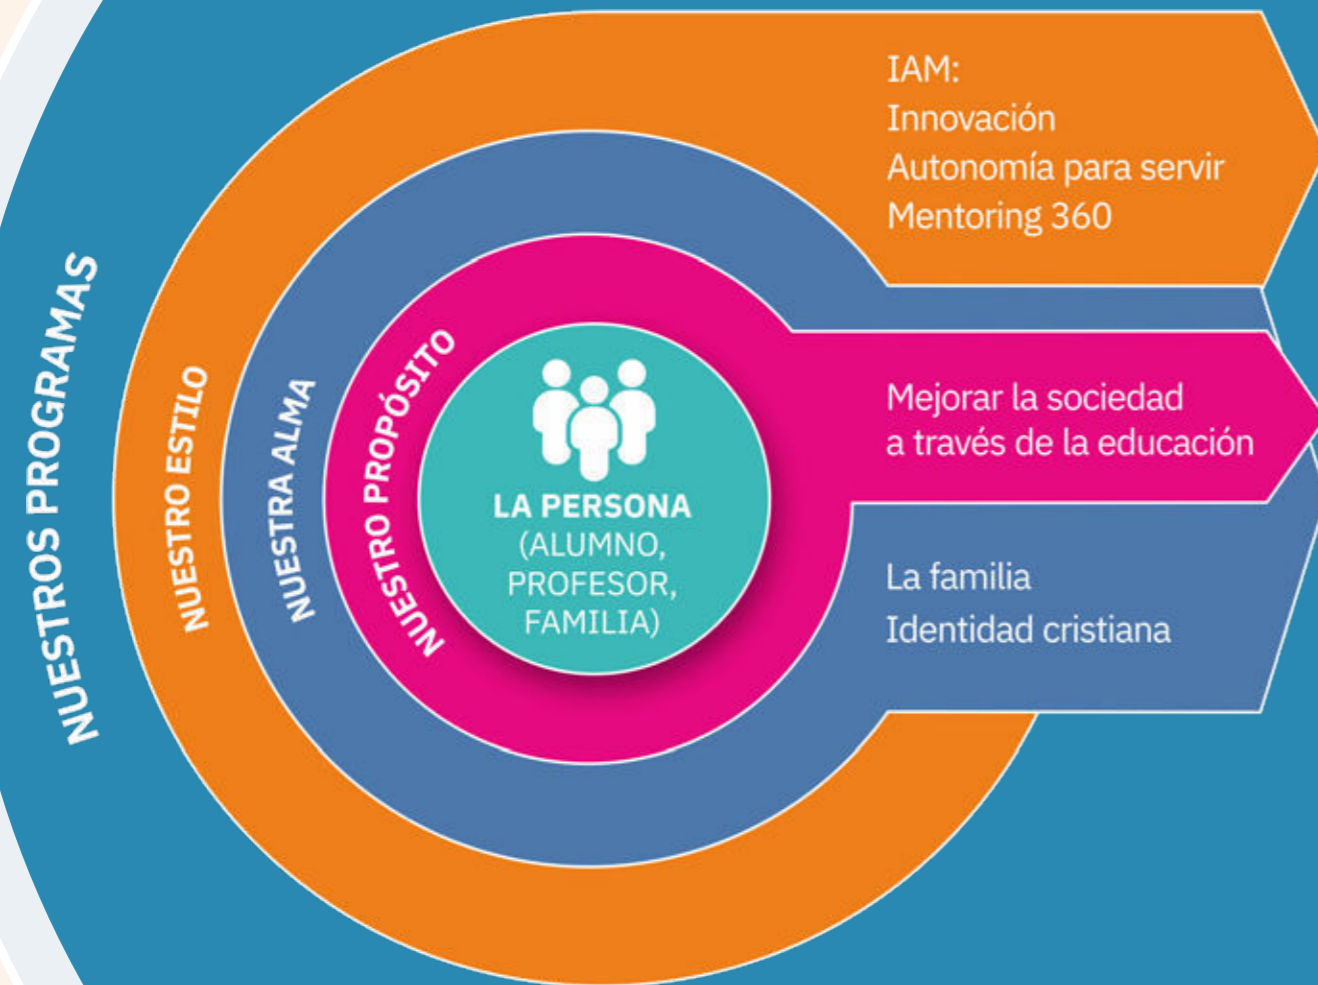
NUESTROS PROGRAMAS

NUESTRO ESTILO

NUESTRA ALMA

NUESTRO PROPÓSITO

LA PERSONA
(ALUMNO,
PROFESOR,
FAMILIA)

IAM:
Innovación
Autonomía para servir
Mentoring 360

Mejorar la sociedad
a través de la educación

La familia
Identidad cristiana